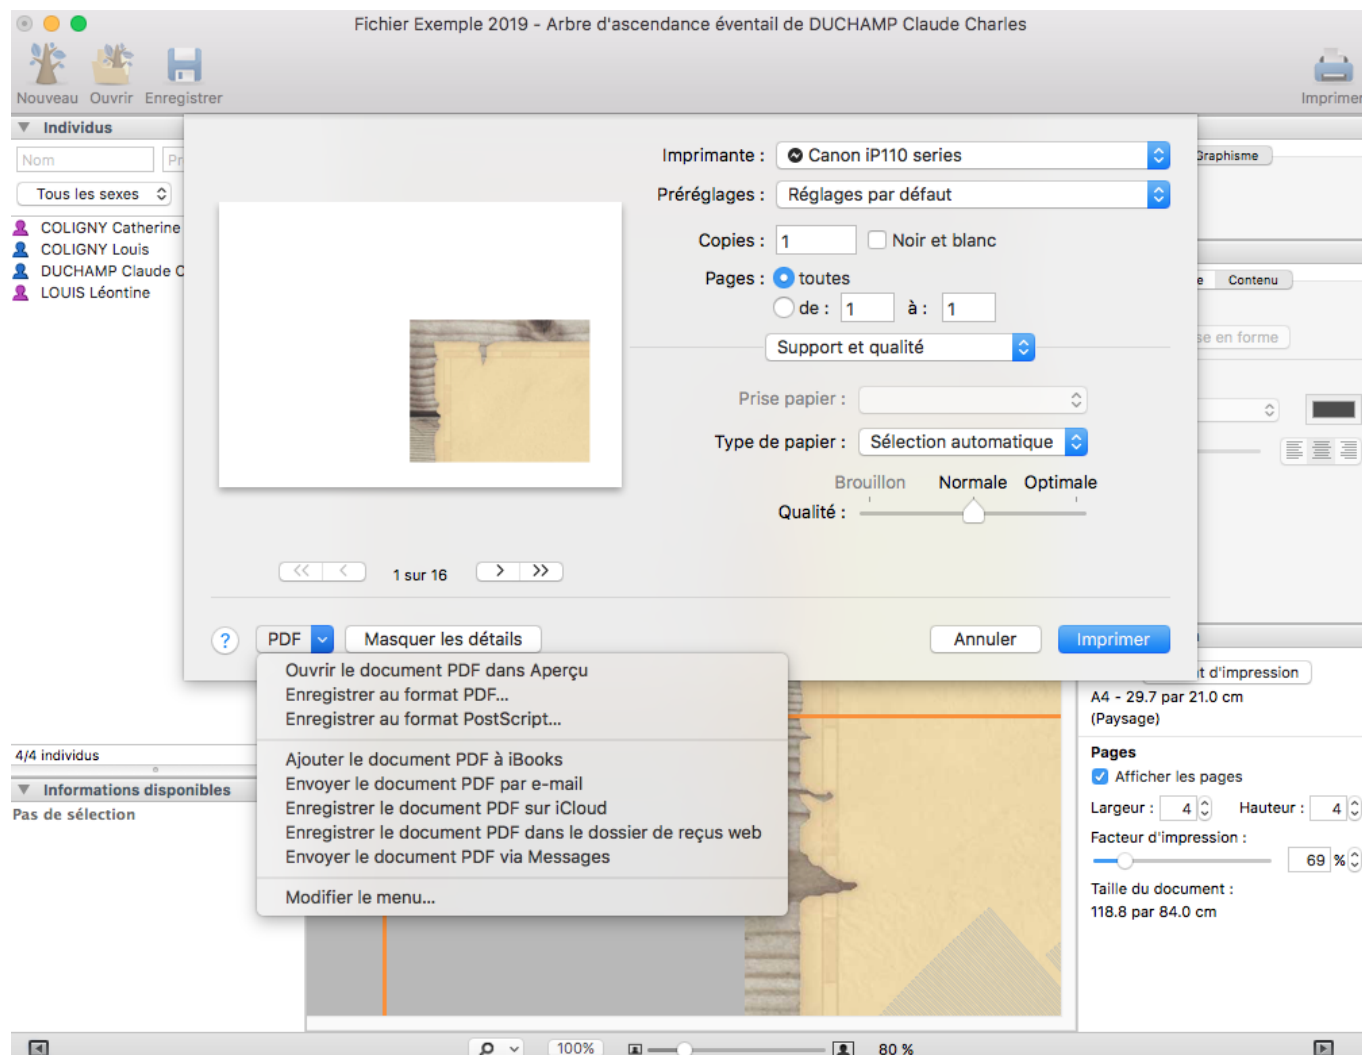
Fichier Exemple 2019 - Arbre d'ascendance éventail de DUCHAMP Claude Charles

Nouveau Ouvrir Enregistrer

Imprimer

Individus

Nom

Pr

Tous les sexes

COLIGNY Catherine
COLIGNY Louis
DUCHAMP Claude C
LOUIS Léontine

4/4 individus

Informations disponibles

Pas de sélection

Imprimante : Canon iP110 series

Préréglages : Réglages par défaut

Copies : 1 Noir et blanc

Pages : toutes

de : 1 à : 1

Support et qualité

Prise papier :

Type de papier : Sélection automatique

Brouillon Normale Optimale

Qualité :

1 sur 16

?

PDF

Masquer les détails

Annuler

Imprimer

Ouvrir le document PDF dans Aperçu
Enregistrer au format PDF...
Enregistrer au format PostScript...

Ajouter le document PDF à iBooks
Envoyer le document PDF par e-mail
Enregistrer le document PDF sur iCloud
Enregistrer le document PDF dans le dossier de reçus web
Envoyer le document PDF via Messages

Modifier le menu...

Graphisme

e Contenu

se en forme

t d'impression

A4 - 29.7 par 21.0 cm (Paysage)

Pages

Afficher les pages

Largeur : 4 Hauteur : 4

Facteur d'impression :

69 %

Taille du document :

118.8 par 84.0 cm

100%

80 %